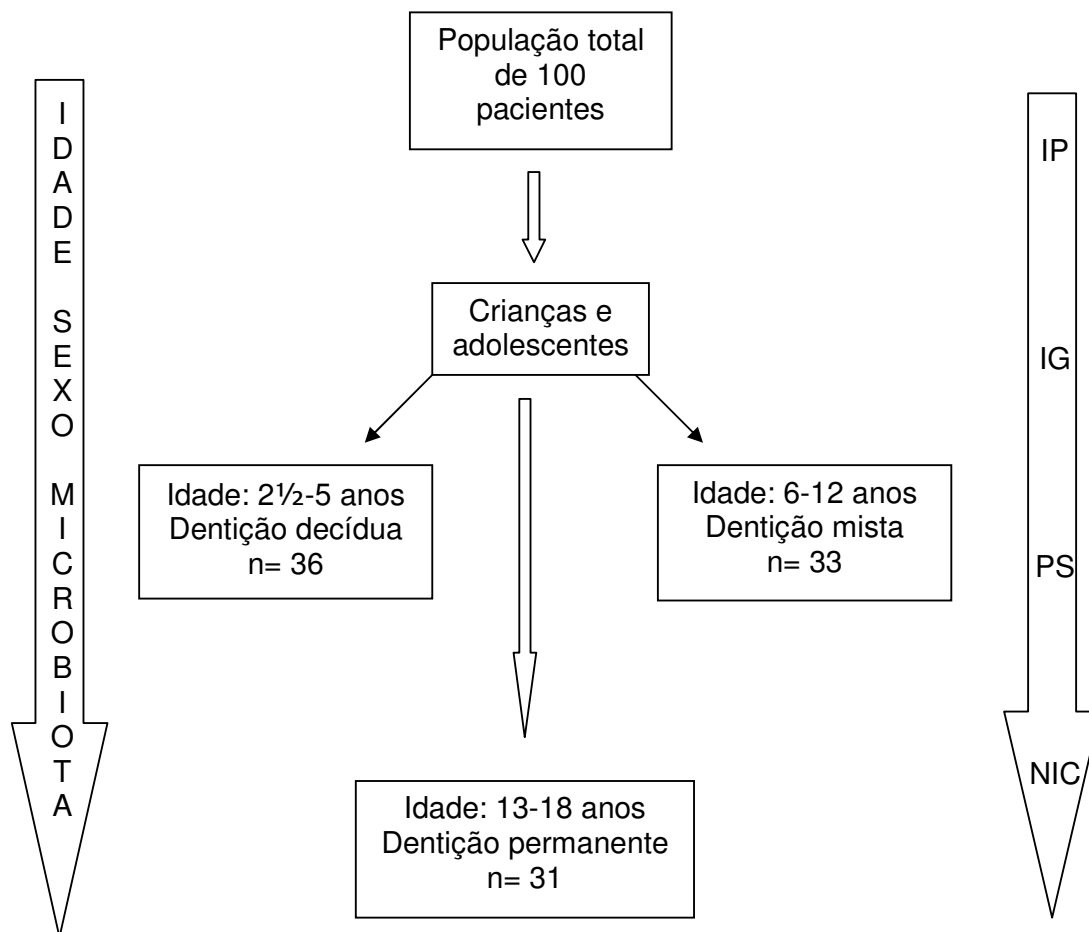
IDADE SEXO MICROBIOTA

População total de 100 pacientes

Crianças e adolescentes

Idade: 2½-5 anos
Dentição decídua
n= 36

Idade: 6-12 anos
Dentição mista
n= 33

Idade: 13-18 anos
Dentição permanente
n= 31

IP

IG

PS

NIC